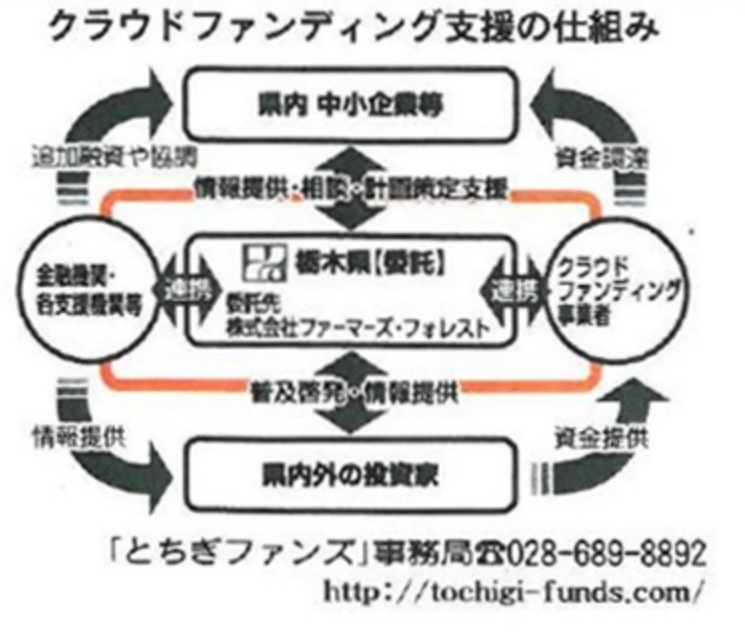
クラウドファンディング支援の仕組み

県内 中小企業等

追加融資や協調

資金調達

情報提供・相談・計画策定支援

金融機関・各支援機関等

連携

栃木県【委託】

委託先
株式会社ファーマーズ・フォレスト

連携

クラウドファンディング事業者

普及啓発・情報提供

情報提供

資金提供

県内外の投資家

「とちぎファンズ」事務局☎028-689-8892
http://tochigi-funds.com/